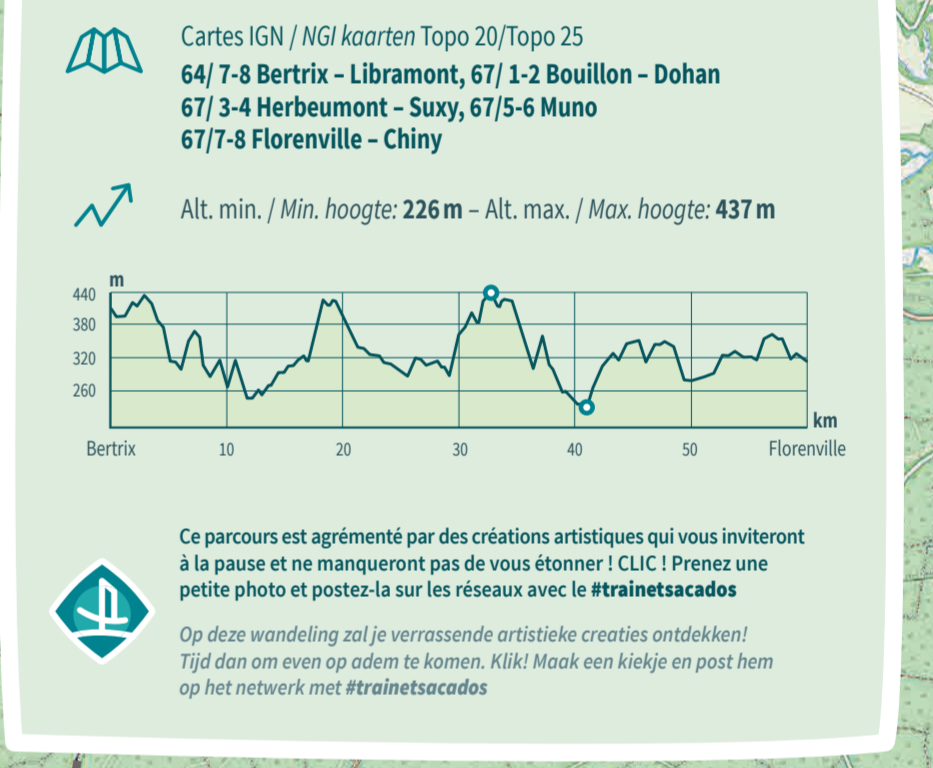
Cartes IGN / NGI kaarten Topo 20/Topo 25
64/ 7-8 Bertrix – Libramont, 67/ 1-2 Bouillon – Dohan
67/ 3-4 Herbeumont – Suxy, 67/5-6 Muno
67/7-8 Florenville – Chiny

Alt. min. / Min. hoogte: 226 m – Alt. max. / Max. hoogte: 437 m

m
440
380
320
260
km
Bertrix
10
20
30
40
50
Florenville

Ce parcours est agrémenté par des créations artistiques qui vous inviteront à la pause et ne manqueront pas de vous étonner ! CLIC ! Prenez une petite photo et postez-la sur les réseaux avec le #trainetsacados

Op deze wandeling zal je verrassende artistieke creaties ontdekken! Tijd dan om even op adem te komen. Klik! Maak een kiekje en post hem op het netwerk met #trainetsacados